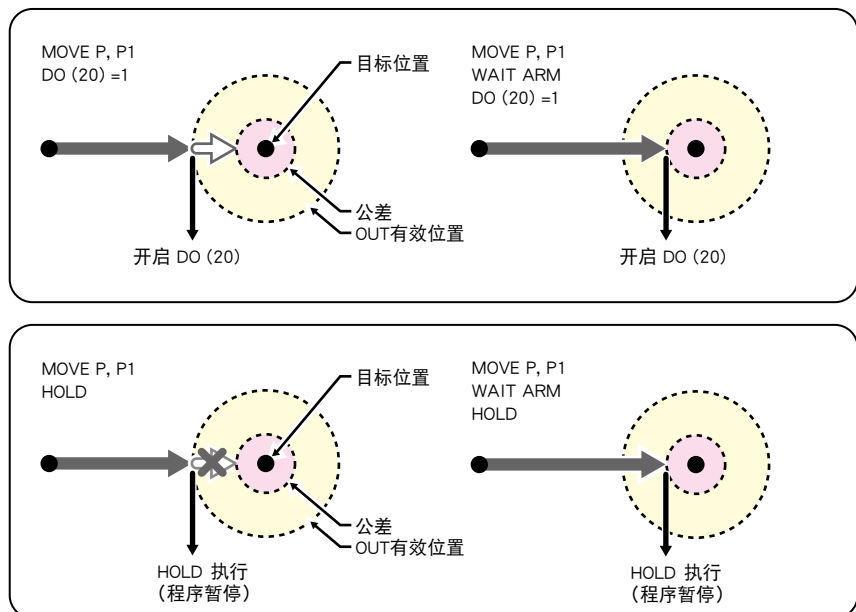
MOVE P, P1
DO (20) =1

目标位置

公差
OUT有效位置

开启 DO (20)

MOVE P, P1
WAIT ARM
DO (20) =1

开启 DO (20)

MOVE P, P1
HOLD

目标位置

公差
OUT有效位置

HOLD 执行
(程序暂停)

MOVE P, P1
WAIT ARM
HOLD

HOLD 执行
(程序暂停)